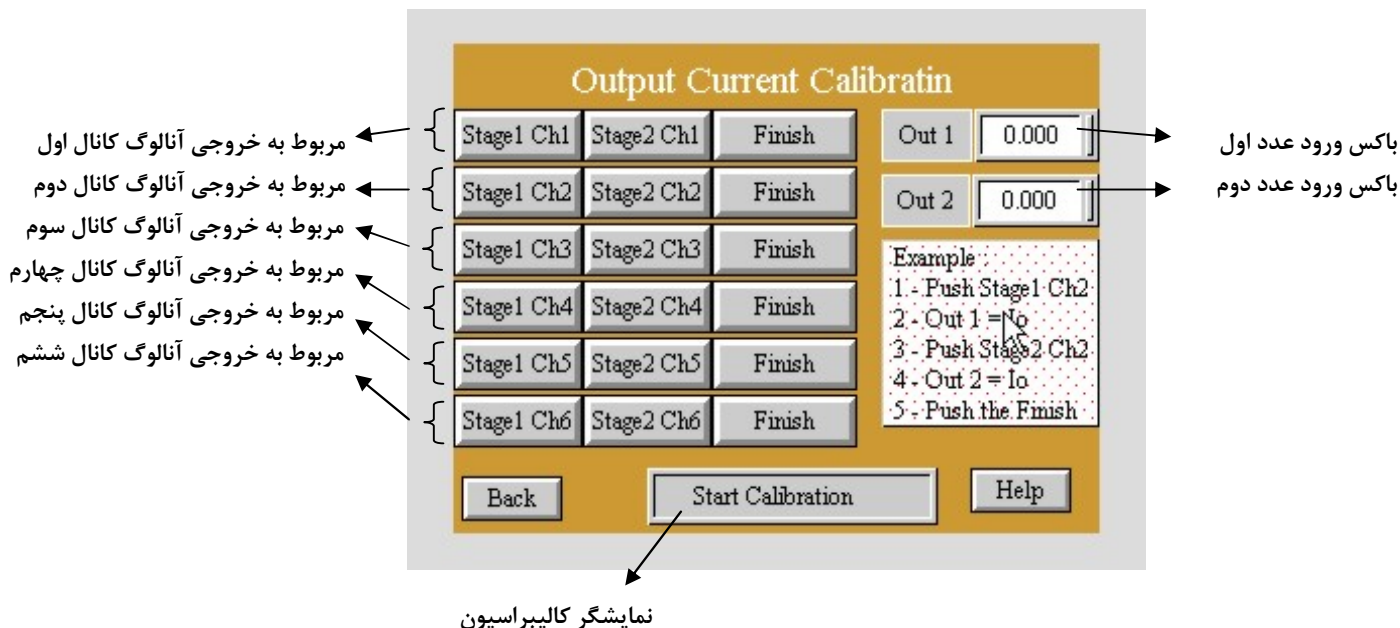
Output Current Calibratin

مربوط به خروجی آنالوگ کانال اول
مربوط به خروجی آنالوگ کانال دوم
مربوط به خروجی آنالوگ کانال سوم
مربوط به خروجی آنالوگ کانال چهارم
مربوط به خروجی آنالوگ کانال پنجم
مربوط به خروجی آنالوگ کانال ششم

Stage1 Ch1 | Stage2 Ch1 | Finish
Stage1 Ch2 | Stage2 Ch2 | Finish
Stage1 Ch3 | Stage2 Ch3 | Finish
Stage1 Ch4 | Stage2 Ch4 | Finish
Stage1 Ch5 | Stage2 Ch5 | Finish
Stage1 Ch6 | Stage2 Ch6 | Finish

Out 1 0.000
Out 2 0.000

باکس ورود عدد اول
باکس ورود عدد دوم

Example :
1 - Push Stage1 Ch2
2 - Out 1 = Io
3 - Push Stage2 Ch2
4 - Out 2 = Io
5 - Push the Finish

Back
Start Calibration
Help

نمایشگر کالیبراسیون